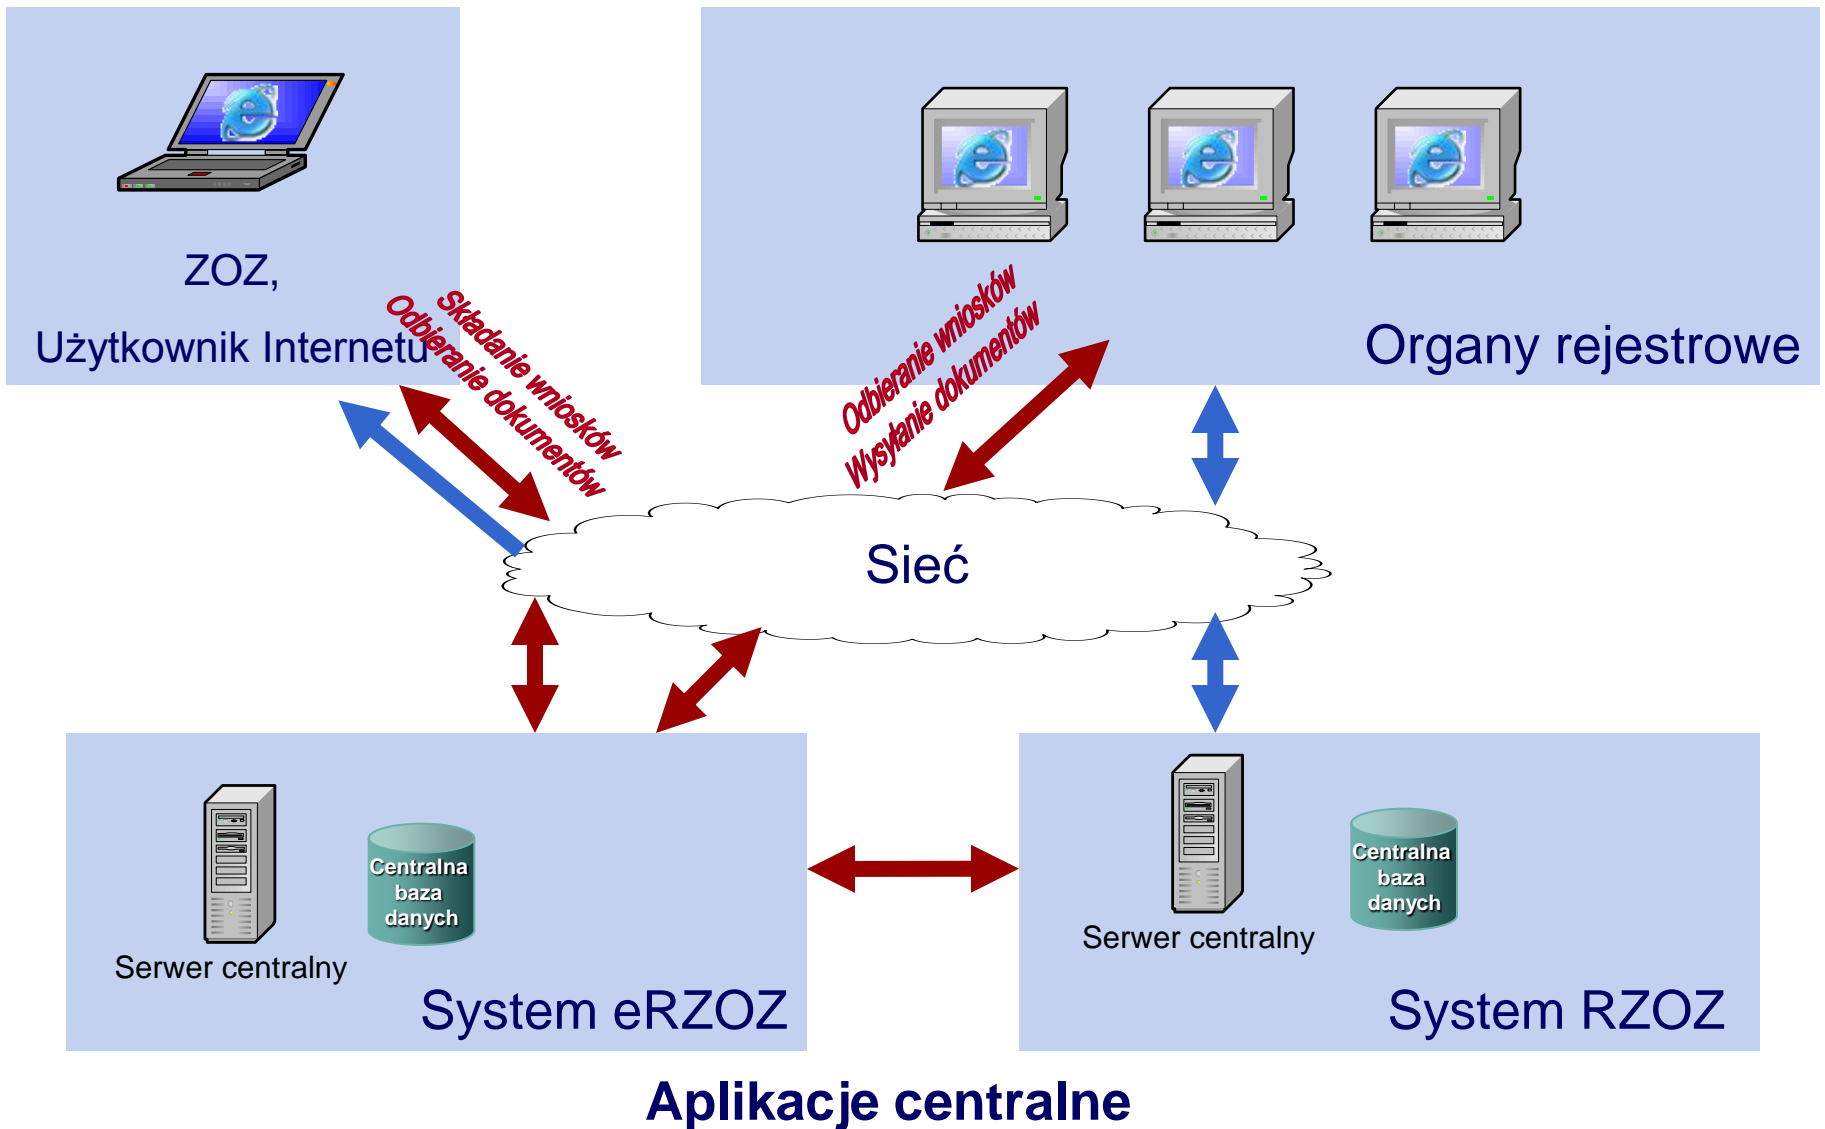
ZOZ,
Użytkownik Internetu

Składanie wniosków
Odbieranie dokumentów

Organy rejestrowe

Odbieranie wniosków
Wysyłanie dokumentów

Sieć

Serwer centralny

Centralna baza danych

System eRZOZ

Serwer centralny

Centralna baza danych

System RZOZ

Aplikacje centralne